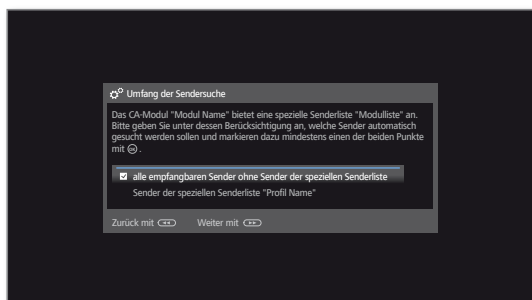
Umfang der Sendersuche

Das CA-Modul "Modul Name" bietet eine spezielle Senderliste "Modulliste" an. Bitte geben Sie unter dessen Berücksichtigung an, welche Sender automatisch gesucht werden sollen und markieren dazu mindestens einen der beiden Punkte mit OK.

☑ alle empfangbaren Sender ohne Sender der speziellen Senderliste

Sender der speziellen Senderliste "Profil Name"

Zurück mit ◄◄ Weiter mit ►►